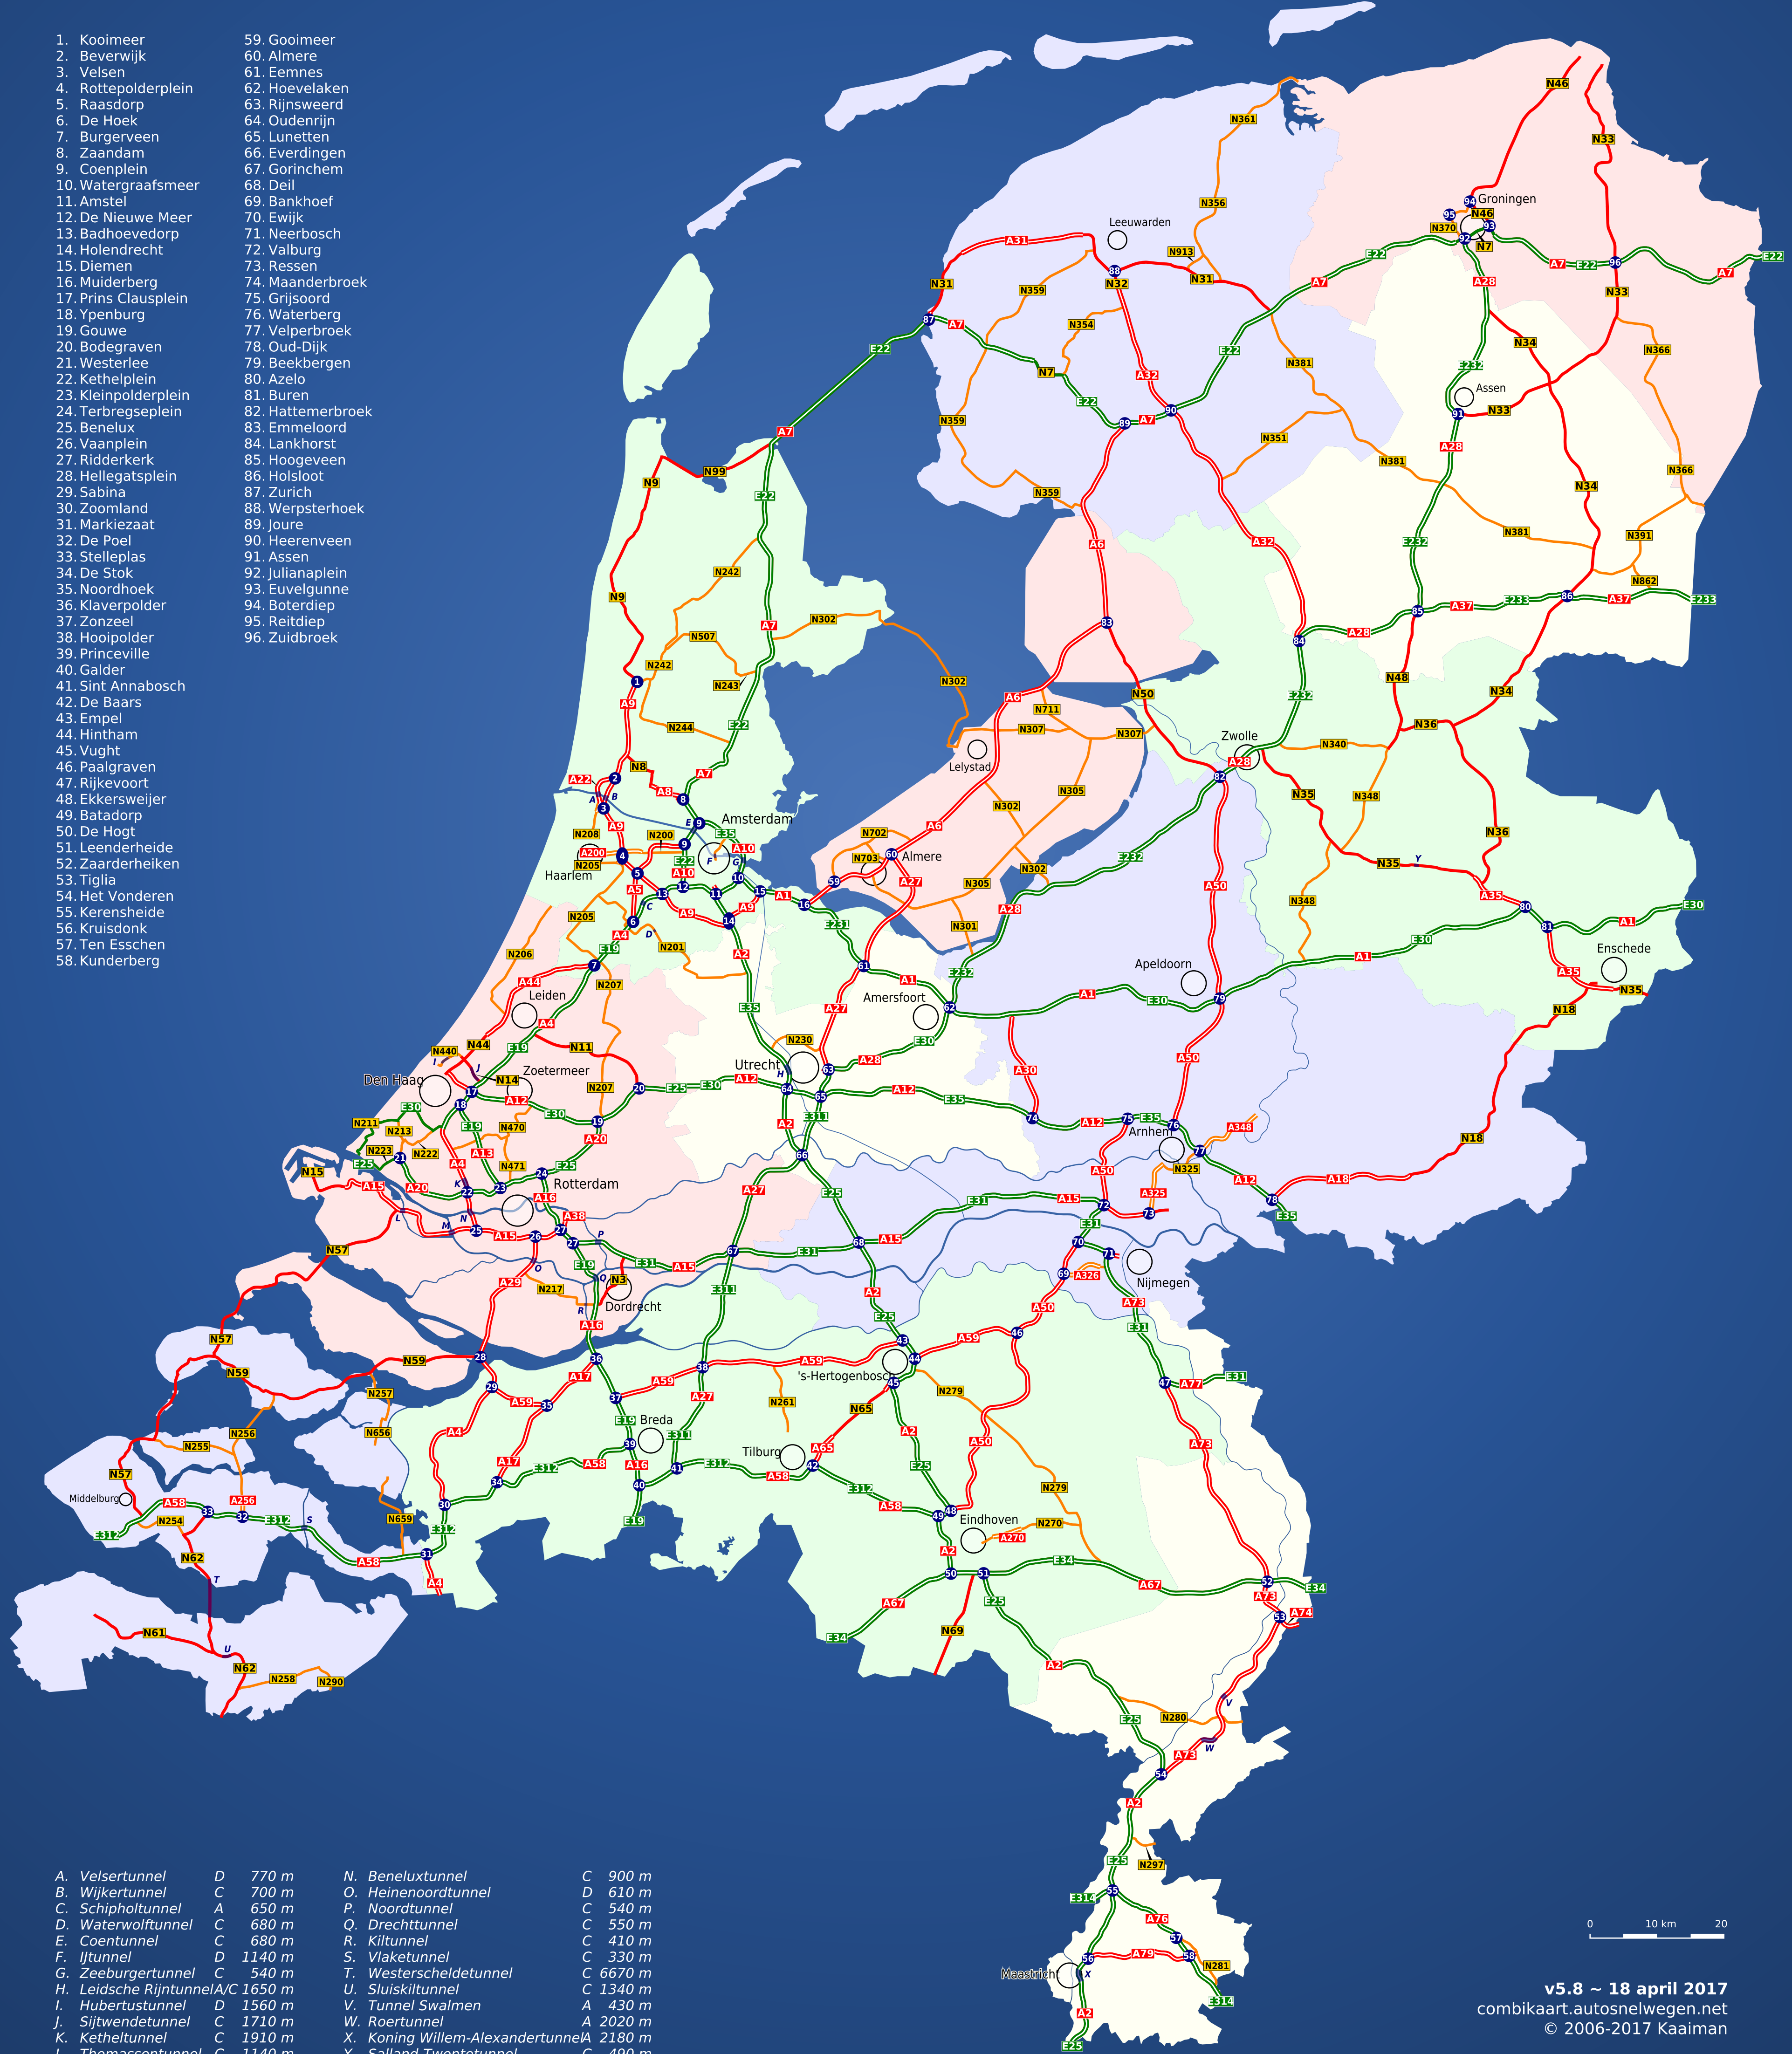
1. Kooimeer
2. Beverwijk
3. Velsen
4. Rottepolderplein
5. Raasdorp
6. De Hoek
7. Burgerveen
8. Zaandam
9. Coenplein
10. Watergraafsmeer
11. Amstel
12. De Nieuwe Meer
13. Badhoevedorp
14. Holendrecht
15. Diemen
16. Muiderberg
17. Prins Clausplein
18. Ypenburg
19. Gouwe
20. Bodegraven
21. Westerlee
22. Kethelplein
23. Kleinpolderplein
24. Terbregseplein
25. Benelux
26. Vaanplein
27. Ridderkerk
28. Hellegatsplein
29. Sabina
30. Zoomland
31. Markiezaat
32. De Poel
33. Stelleplas
34. De Stok
35. Noordhoek
36. Klaverpolder
37. Zonzeel
38. Hooipolder
39. Princeville
40. Galder
41. Sint Annabosch
42. De Baars
43. Empel
44. Hintham
45. Vught
46. Paalgraven
47. Rijkevoort
48. Ekkersweijer
49. Batadorp
50. De Hogt
51. Leenderheide
52. Zaarderheiken
53. Tiglia
54. Het Vonderen
55. Kerensheide
56. Kruisdonk
57. Ten Esschen
58. Kunderberg

59. Gooimeer
60. Almere
61. Eemnes
62. Hoevelaken
63. Rijnsweerd
64. Oudenrijn
65. Lunetten
66. Everdingen
67. Gorinchem
68. Deil
69. Bankhoef
70. Ewijk
71. Neerbosch
72. Valburg
73. Ressen
74. Maanderbroek
75. Grijsoord
76. Waterberg
77. Velperbroek
78. Oud-Dijk
79. Beekbergen
80. Azelo
81. Buren
82. Hattemerbroek
83. Emmeloord
84. Lankhorst
85. Hoogeveen
86. Holsloot
87. Zurich
88. Werpsterhoek
89. Joure
90. Heerenveen
91. Assen
92. Julianaplein
93. Euvelgunne
94. Boterdiep
95. Reitdiep
96. Zuidbroek

Groningen Leeuwarden Assen Zwolle Lelystad Almere Amsterdam Haarlem Leiden Den Haag Zoetermeer Utrecht Amersfoort Apeldoorn Enschede Arnhem Nijmegen Rotterdam Dordrecht Breda Tilburg 's-Hertogenbosch Eindhoven Middelburg Maastricht

A. Velsertunnel D 770 m
B. Wijkertunnel C 700 m
C. Schipholtunnel A 650 m
D. Waterwolftunnel C 680 m
E. Coentunnel C 680 m
F. IJtunnel D 1140 m
G. Zeeburgertunnel C 540 m
H. Leidsche Rijntunnel A/C 1650 m
I. Hubertustunnel D 1560 m
J. Sijtwendetunnel C 1710 m
K. Ketheltunnel C 1910 m
L. Thomassentunnel C 1140 m

N. Beneluxtunnel C 900 m
O. Heinenoordtunnel D 610 m
P. Noordtunnel C 540 m
Q. Drechttunnel C 550 m
R. Kiltunnel C 410 m
S. Vlaketunnel C 330 m
T. Westerscheldetunnel C 6670 m
U. Sluiskiltunnel C 1340 m
V. Tunnel Swalmen A 430 m
W. Roertunnel A 2020 m
X. Koning Willem-Alexandertunnel A 2180 m
Y. Salland Twentetunnel C 490 m

0 10 km 20

v5.8 ~ 18 april 2017
combikaart.autosnelwegen.net
© 2006-2017 Kaaiman